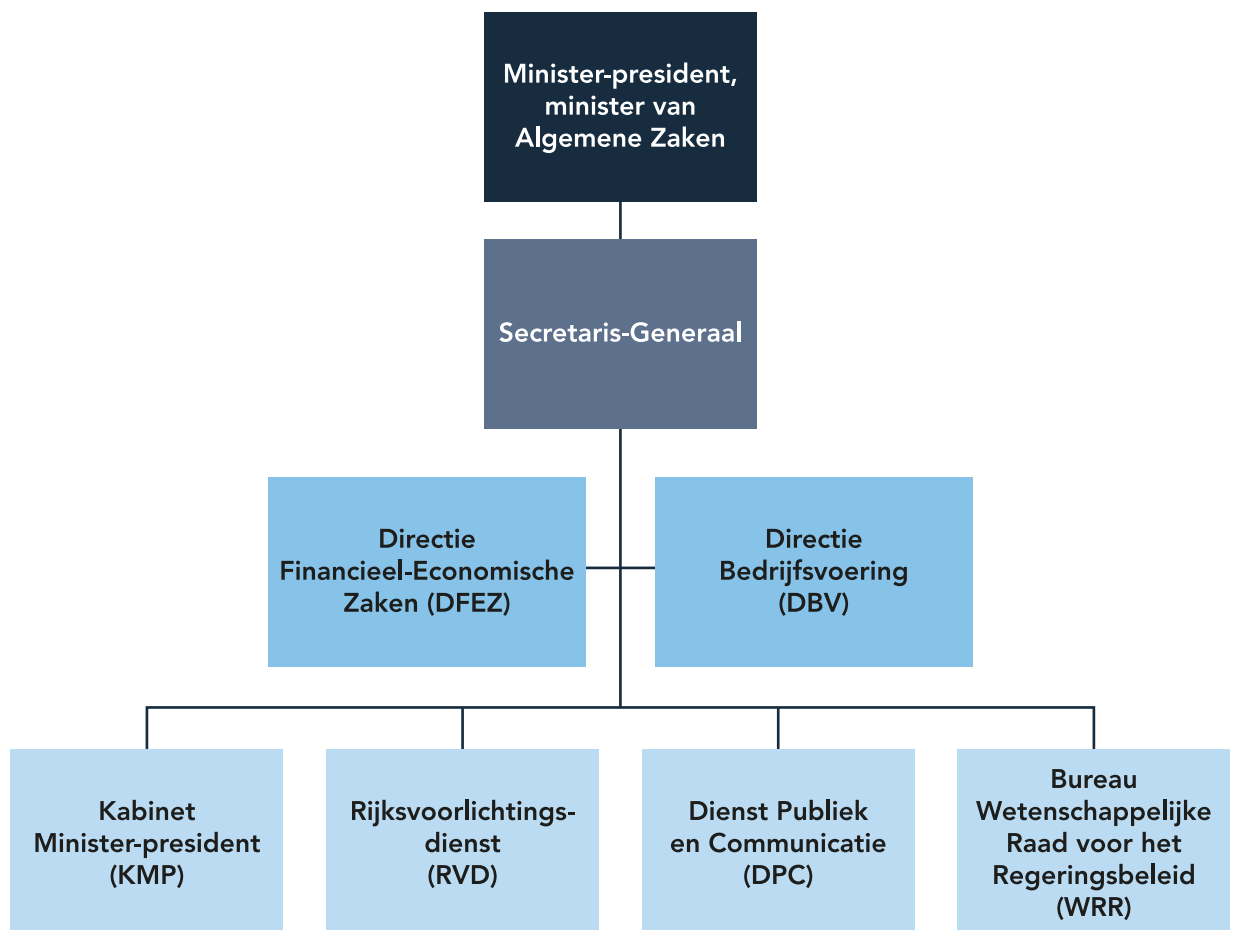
Minister-president, minister van Algemene Zaken

Secretaris-Generaal

Directie Financieel-Economische Zaken (DFEZ)

Directie Bedrijfsvoering (DBV)

Kabinet Minister-president (KMP)

Rijksvoorlichtingsdienst (RVD)

Dienst Publiek en Communicatie (DPC)

Bureau Wetenschappelijke Raad voor het Regeringsbeleid (WRR)